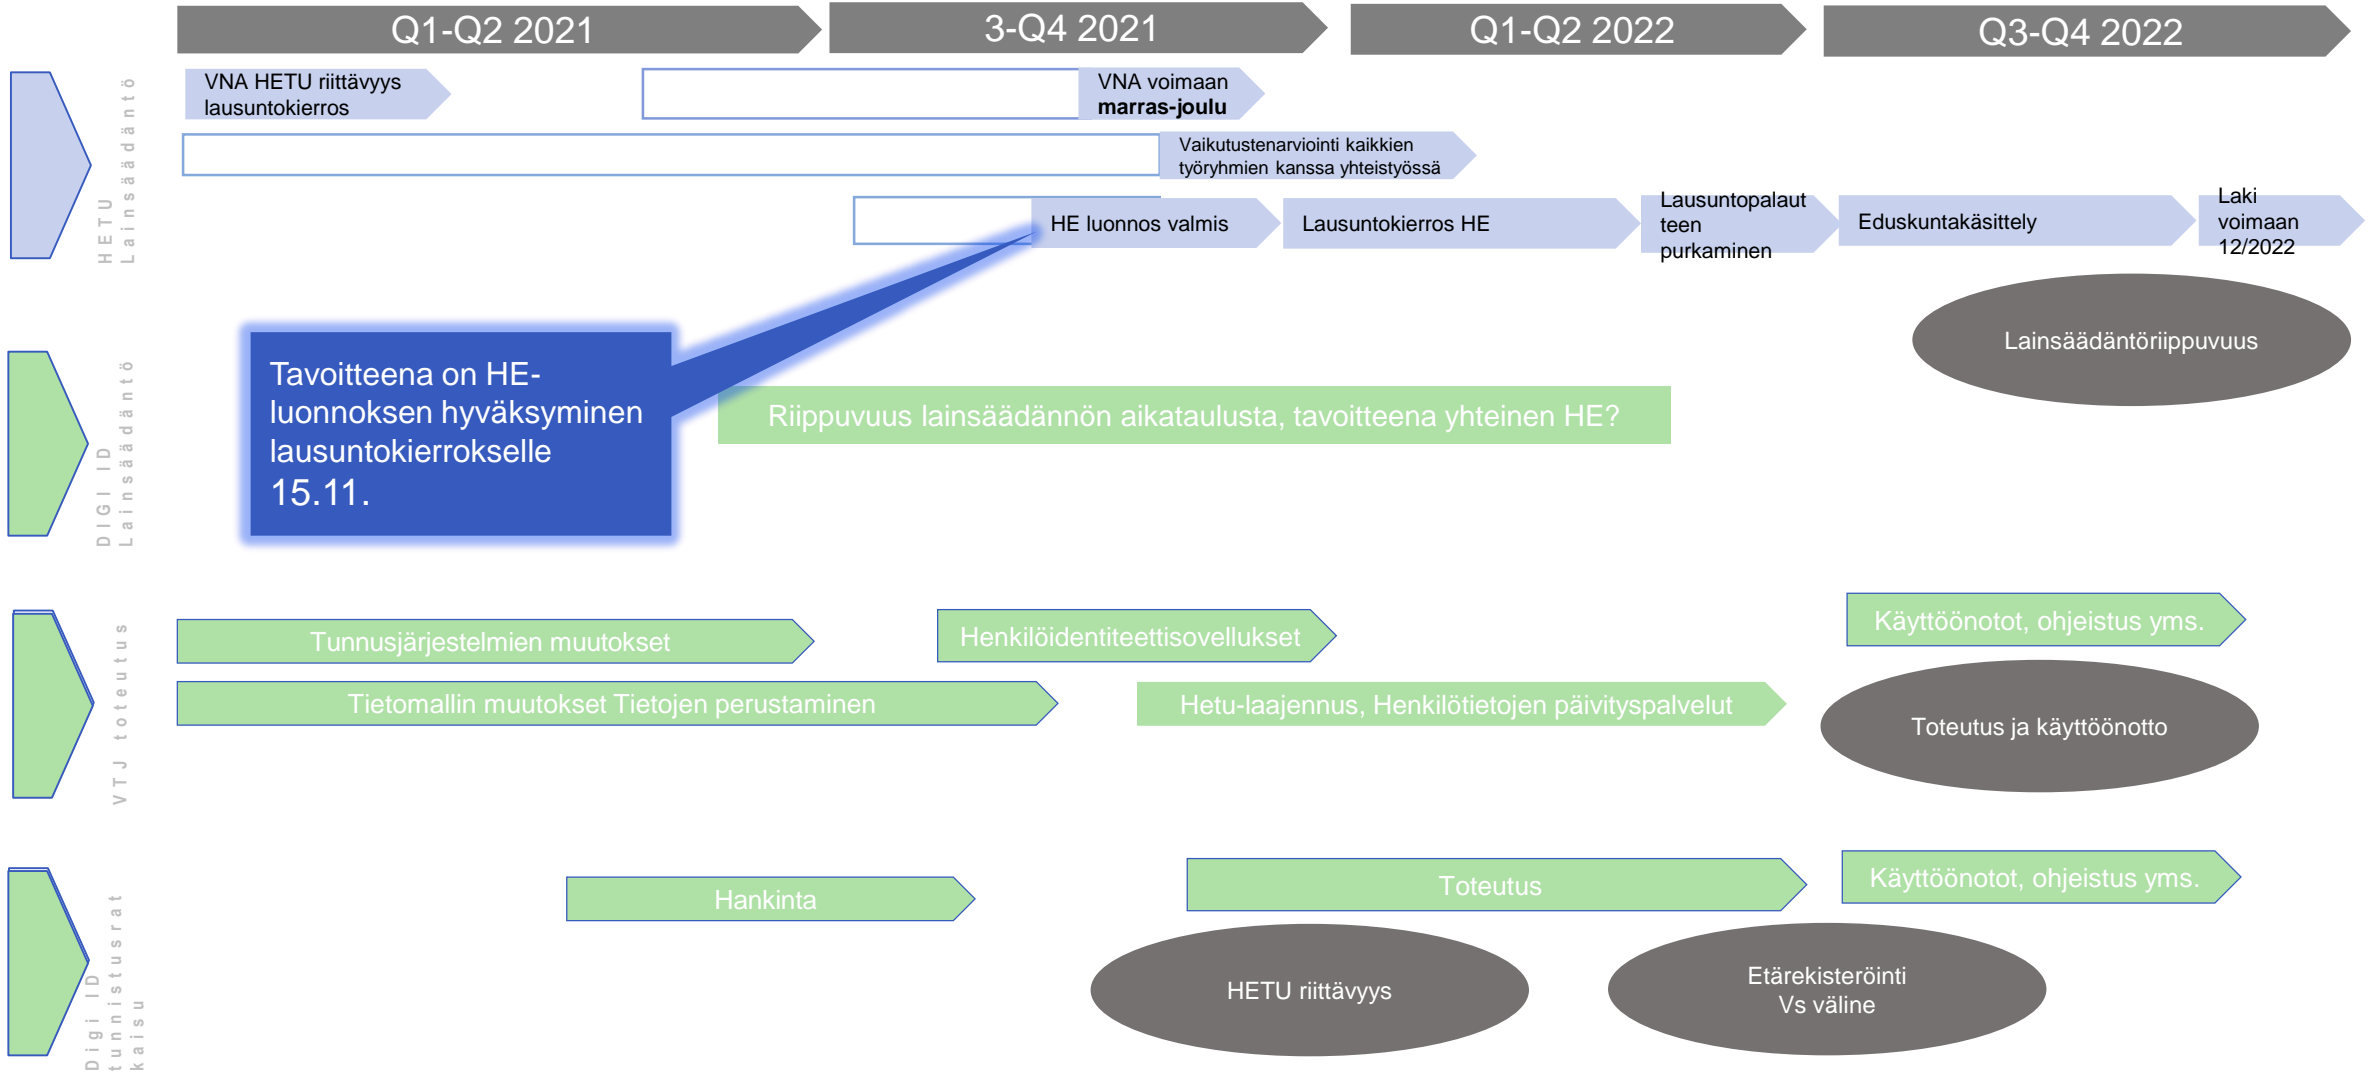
Q1-Q2 2021

3-Q4 2021

Q1-Q2 2022

Q3-Q4 2022

HETU Lainsäädäntö

VNA HETU riittävyys lausuntokierros

VNA voimaan **marras-joulu**

Vaikutustenarviointi kaikkien työryhmien kanssa yhteistyössä

HE luonnos valmis

Lausuntokierros HE

Lausuntopalaut teen purkaminen

Eduskuntakäsittely

Laki voimaan 12/2022

Lainsäädäntöriippuvuus

DIGI ID Lainsäädäntö

Tavoitteena on HE-luonnoksen hyväksyminen lausuntokierrokselle 15.11.

Riippuvuus lainsäädännön aikataulusta, tavoitteena yhteinen HE?

VTJ toteutus

Tunnusjärjestelmien muutokset

Henkilöidentiteettisovellukset

Käyttöönotot, ohjeistus yms.

Tietomallin muutokset Tietojen perustaminen

Hetu-laajennus, Henkilötietojen päivityspalvelut

Toteutus ja käyttöönotto

Digi ID tunnistusrat kaisu

Hankinta

Toteutus

Käyttöönotot, ohjeistus yms.

HETU riittävyys

Etärekisteröinti Vs väline